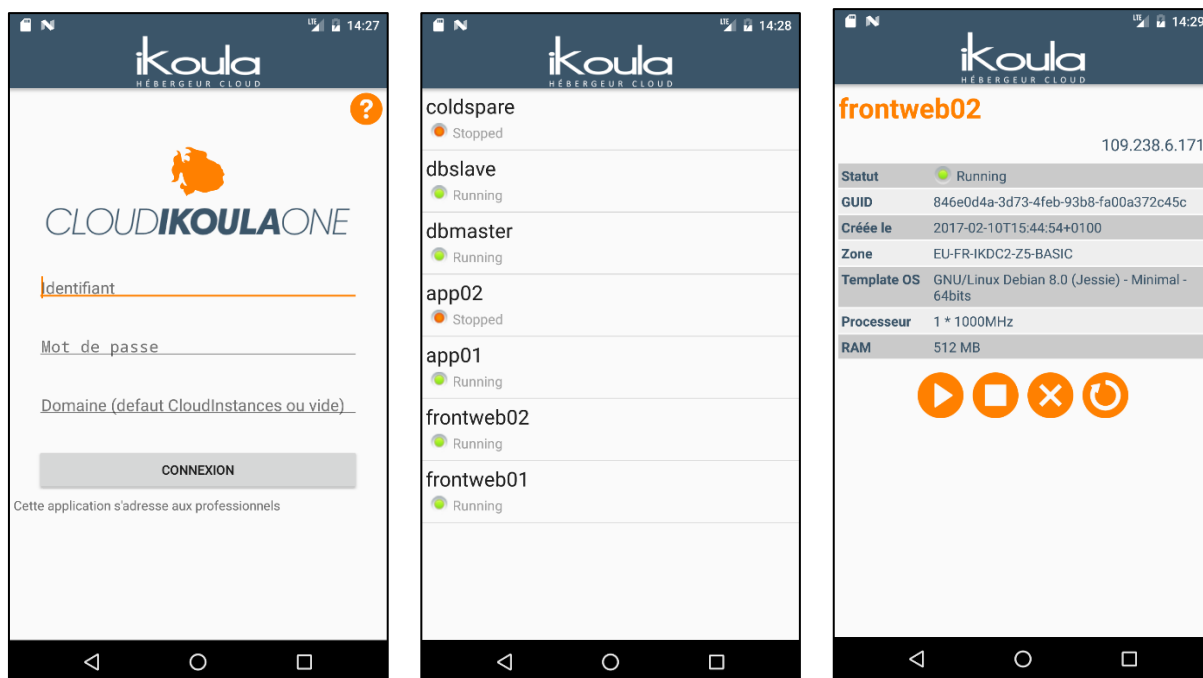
14:27

iKoula
HÉBERGEUR CLOUD

?

CLOUDIKOULAONE

Identifiant

Mot de passe

Domaine (defaut CloudInstances ou vide)

CONNEXION

Cette application s'adresse aux professionnels

14:28

iKoula
HÉBERGEUR CLOUD

coldspare
Stopped

dbslave
Running

dbmaster
Running

app02
Stopped

app01
Running

frontweb02
Running

frontweb01
Running

14:29

iKoula
HÉBERGEUR CLOUD

frontweb02

109.238.6.171

| Statut | Running |
|---|---|
| GUID | 846e0d4a-3d73-4feb-93b8-fa00a372c45c |
| Créée le | 2017-02-10T15:44:54+0100 |
| Zone | EU-FR-IKDC2-Z5-BASIC |
| Template OS | GNU/Linux Debian 8.0 (Jessie) - Minimal - 64bits |
| Processeur | 1 * 1000MHz |
| RAM | 512 MB |